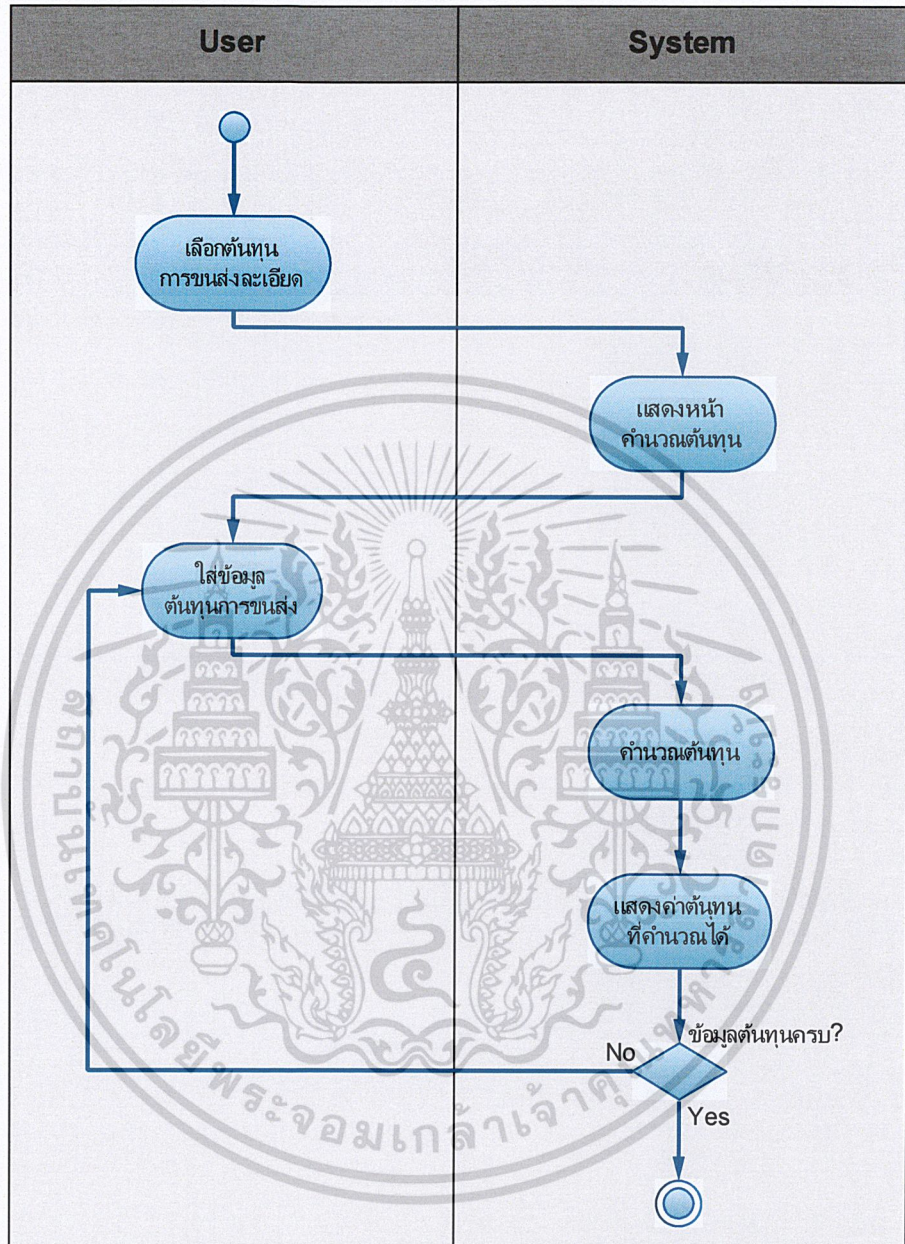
| User | System |
|---|---|

เลือกต้นทุน การขนส่งละเอียด

แสดงหน้า คำนวณต้นทุน

ใส่ข้อมูล ต้นทุนการขนส่ง

คำนวณต้นทุน

แสดงค่าต้นทุน ที่คำนวณได้

ข้อมูลต้นทุนครบ?

No

Yes

สถาบันเทคโนโลยีพระจอมเกล้าเจ้าคุณทหาร